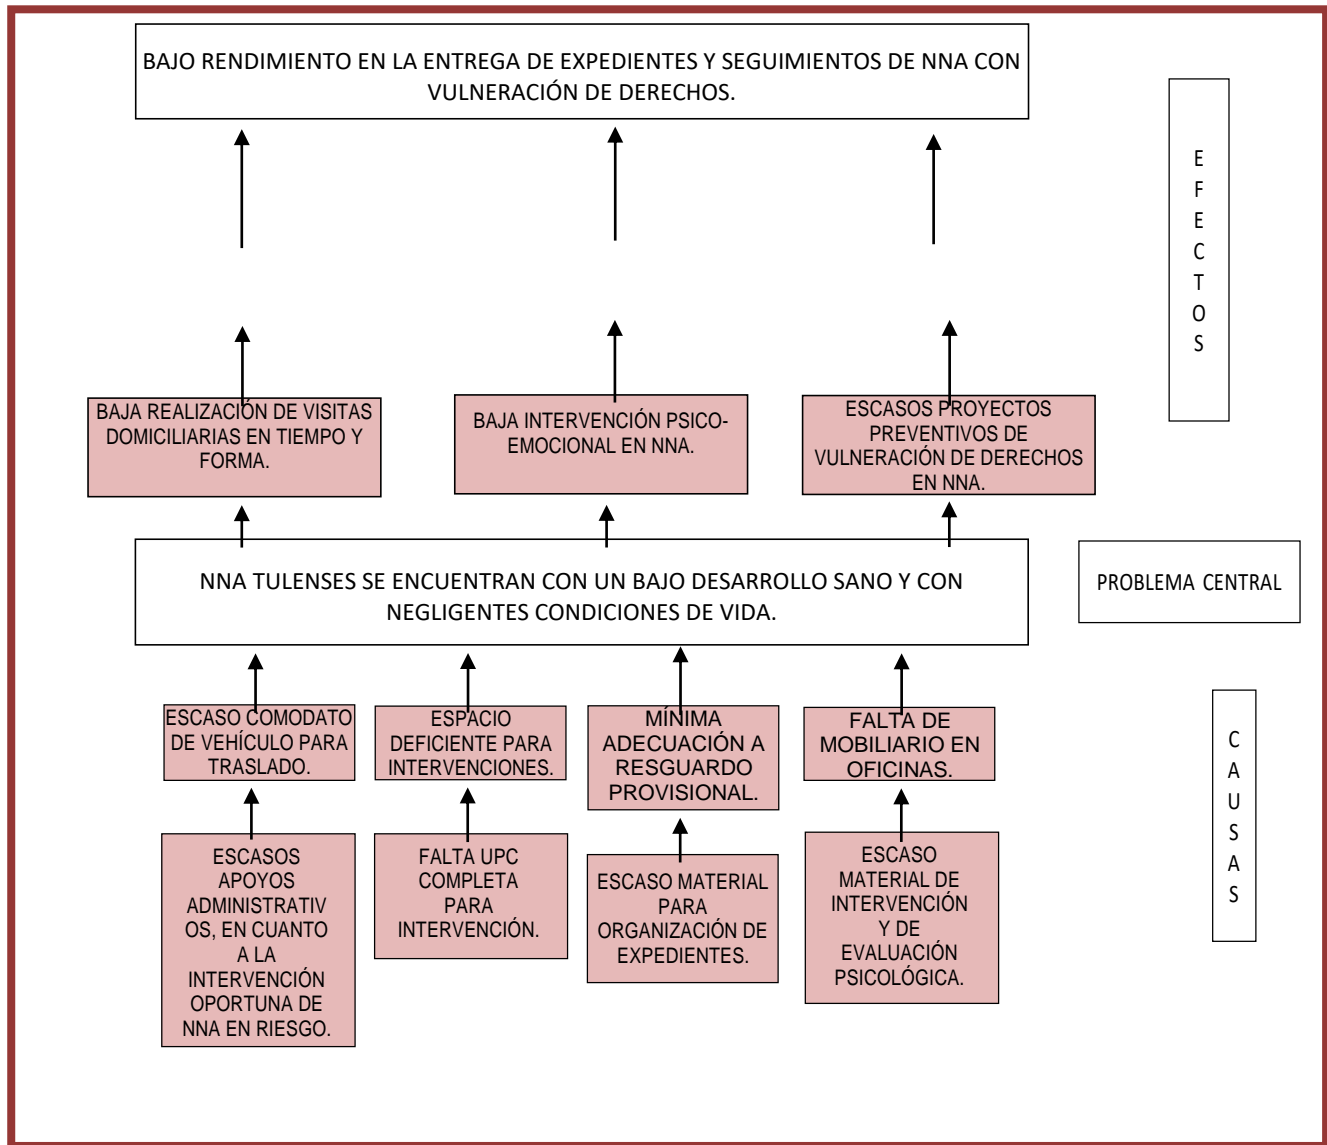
BAJO RENDIMIENTO EN LA ENTREGA DE EXPEDIENTES Y SEGUIMIENTOS DE NNA CON VULNERACIÓN DE DERECHOS.

E F E C T O S

BAJA REALIZACIÓN DE VISITAS DOMICILIARIAS EN TIEMPO Y FORMA.

BAJA INTERVENCIÓN PSICO-EMOCIONAL EN NNA.

ESCASOS PROYECTOS PREVENTIVOS DE VULNERACIÓN DE DERECHOS EN NNA.

NNA TULENSES SE ENCUENTRAN CON UN BAJO DESARROLLO SANO Y CON NEGLIGENTES CONDICIONES DE VIDA.

PROBLEMA CENTRAL

ESCASO COMODATO DE VEHÍCULO PARA TRASLADO.

ESPACIO DEFICIENTE PARA INTERVENCIONES.

MÍNIMA ADECUACIÓN A RESGUARDO PROVISIONAL.

FALTA DE MOBILIARIO EN OFICINAS.

C A U S A S

ESCASOS APOYOS ADMINISTRATIVOS, EN CUANTO A LA INTERVENCIÓN OPORTUNA DE NNA EN RIESGO.

FALTA UPC COMPLETA PARA INTERVENCIÓN.

ESCASO MATERIAL PARA ORGANIZACIÓN DE EXPEDIENTES.

ESCASO MATERIAL DE INTERVENCIÓN Y DE EVALUACIÓN PSICOLÓGICA.